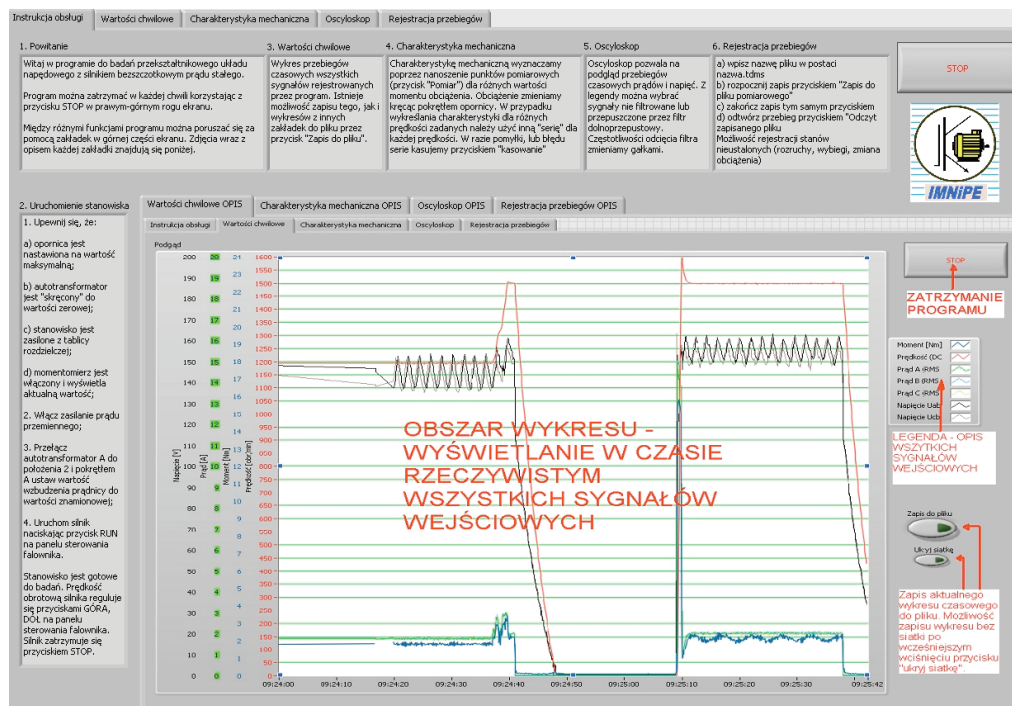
Instrukcja obsługi | Wartości chwilowe | Charakterystyka mechaniczna | Oscyloskop | Rejestracja przebiegów

1. Powitanie

Witaj w programie do badań przekształtnikowego układu napędowego z silnikiem bezszczotkowym prądu stałego.

Program można zatrzymać w każdej chwili korzystając z przycisku STOP w prawym-górnym rogu ekranu.

Między różnymi funkcjami programu można poruszać się za pomocą zakładek w górnej części ekranu. Zdjęcia wraz z opisem każdej zakładki znajdują się poniżej.

3. Wartości chwilowe

Wykres przebiegów czasowych wszystkich sygnałów rejestrowanych przez program. Istnieje możliwość zapisu tego, jak i wykresów z innych zakładek do pliku przez przycisk "Zapis do pliku".

4. Charakterystyka mechaniczna

Charakterystykę mechaniczną wyznaczamy poprzez nanoszenie punktów pomiarowych (przycisk "Pomiar") dla różnych wartości momentu obciążenia. Obciążenie zmieniamy kręcąc pokrętłem opornicy. W przypadku wykreślania charakterystyki dla różnych prędkości zadanych należy użyć innej "serię" dla każdej prędkości. W razie pomyłki, lub błędu serie kasujemy przyciskiem "kasowanie"

5. Oscyloskop

Oscyloskop pozwala na podgląd przebiegów czasowych prądów i napięć. Z legendy można wybrać sygnały nie filtrowane lub przepuszczone przez filtr dolnoprzepustowy. Częstotliwości odcięcia filtra zmieniamy gałkami.

6. Rejestracja przebiegów

a) wpisz nazwę pliku w postaci nazwa.tdms
b) rozpocznij zapis przyciskiem "Zapis do pliku pomiarowego"
c) zakończ zapis tym samym przyciskiem
d) odtwórz przebieg przyciskiem "Odczyt zapisanego pliku
Możliwość rejestracji stanów nieustalonych (rozruchy, wybiegi, zmiana obciążenia)

STOP

IMNiPE

2. Uruchomienie stanowiska

1. Upewnij się, że:

a) opornica jest nastawiona na wartość maksymalną;

b) autotransformator jest "skręcony" do wartości zerowej;

c) stanowisko jest zasilone z tablicy rozdzielczej;

d) momentomierz jest włączony i wyświetla aktualną wartość;

2. Włącz zasilanie prądu przemiennego;

3. Przełącz autotransformator A do położenia 2 i pokrętłem A ustaw wartość wzbudzenia prądnicy do wartości znamionowej;

4. Uruchom silnik naciskając przycisk RUN na panelu sterowania falownika.

Stanowisko jest gotowe do badań. Prędkość obrotową silnika reguluje się przyciskami GÓRA, DÓŁ na panelu sterowania falownika. Silnik zatrzymuje się przyciskiem STOP.

Wartości chwilowe OPIS | Charakterystyka mechaniczna OPIS | Oscyloskop OPIS | Rejestracja przebiegów OPIS

Instrukcja obsługi | Wartości chwilowe | Charakterystyka mechaniczna | Oscyloskop | Rejestracja przebiegów

Podgąd

Napięcie [V] | Prąd [A] | Moment [Nm] | Prędkość [obr/min]

200 190 180 170 160 150 140 130 120 110 100 90 80 70 60 50 40 30 20 10 0
20 19 18 17 16 15 14 13 12 11 10 9 8 7 6 5 4 3 2 1 0
24 23 22 21 20 19 18 17 16 15 14 13 12 11 10 9 8 7 6 5 4 3 2 1 0
1600 1550 1500 1450 1400 1350 1300 1250 1200 1150 1100 1050 1000 950 900 850 800 750 700 650 600 550 500 450 400 350 300 250 200 150 100 50 0

09:24:00 09:24:10 09:24:20 09:24:30 09:24:40 09:24:50 09:25:00 09:25:10 09:25:20 09:25:30 09:25:42

OBSZAR WYKRESU - WYŚWIETLANIE W CZASIE RZECZYWISTYM WSZYSTKICH SYGNAŁÓW WEJŚCIOWYCH

STOP

ZATRZYMANIE PROGRAMU

Moment [Nm]
Prędkość (DC
Prąd A (RMS
Prąd B (RMS
Prąd C (RMS
Napięcie Uab
Napięcie Ucb

LEGENDA - OPIS WSZYTKICH SYGNAŁÓW WEJŚCIOWYCH

Zapis do pliku

Ukryj siatkę

Zapis aktualnego wykresu czasowego do pliku. Możliwość zapisu wykresu bez siatki po wcześniejszym wciśnięciu przycisku "ukryj siatkę".